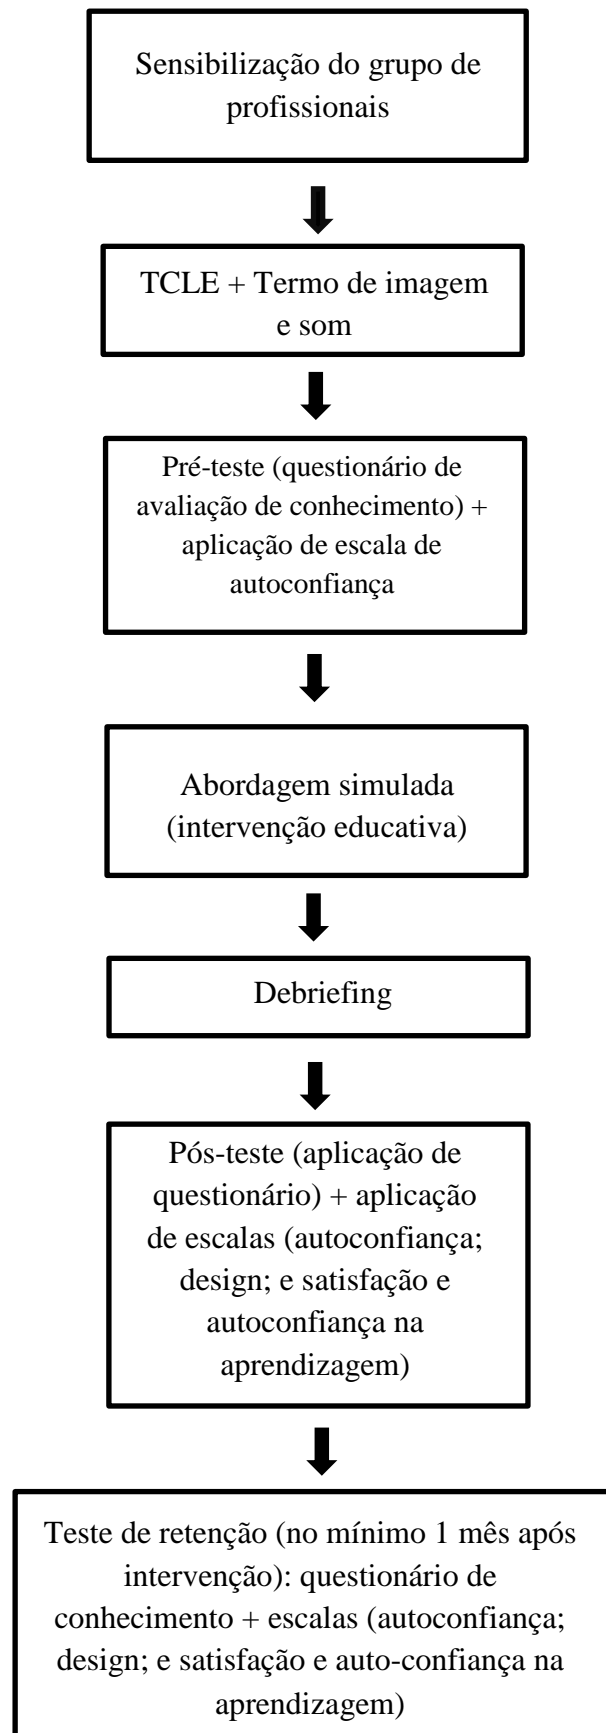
Sensibilização do grupo de profissionais

TCLE + Termo de imagem e som

Pré-teste (questionário de avaliação de conhecimento) + aplicação de escala de autoconfiança

Abordagem simulada (intervenção educativa)

Debriefing

Pós-teste (aplicação de questionário) + aplicação de escalas (autoconfiança; design; e satisfação e autoconfiança na aprendizagem)

Teste de retenção (no mínimo 1 mês após intervenção): questionário de conhecimento + escalas (autoconfiança; design; e satisfação e auto-confiança na aprendizagem)